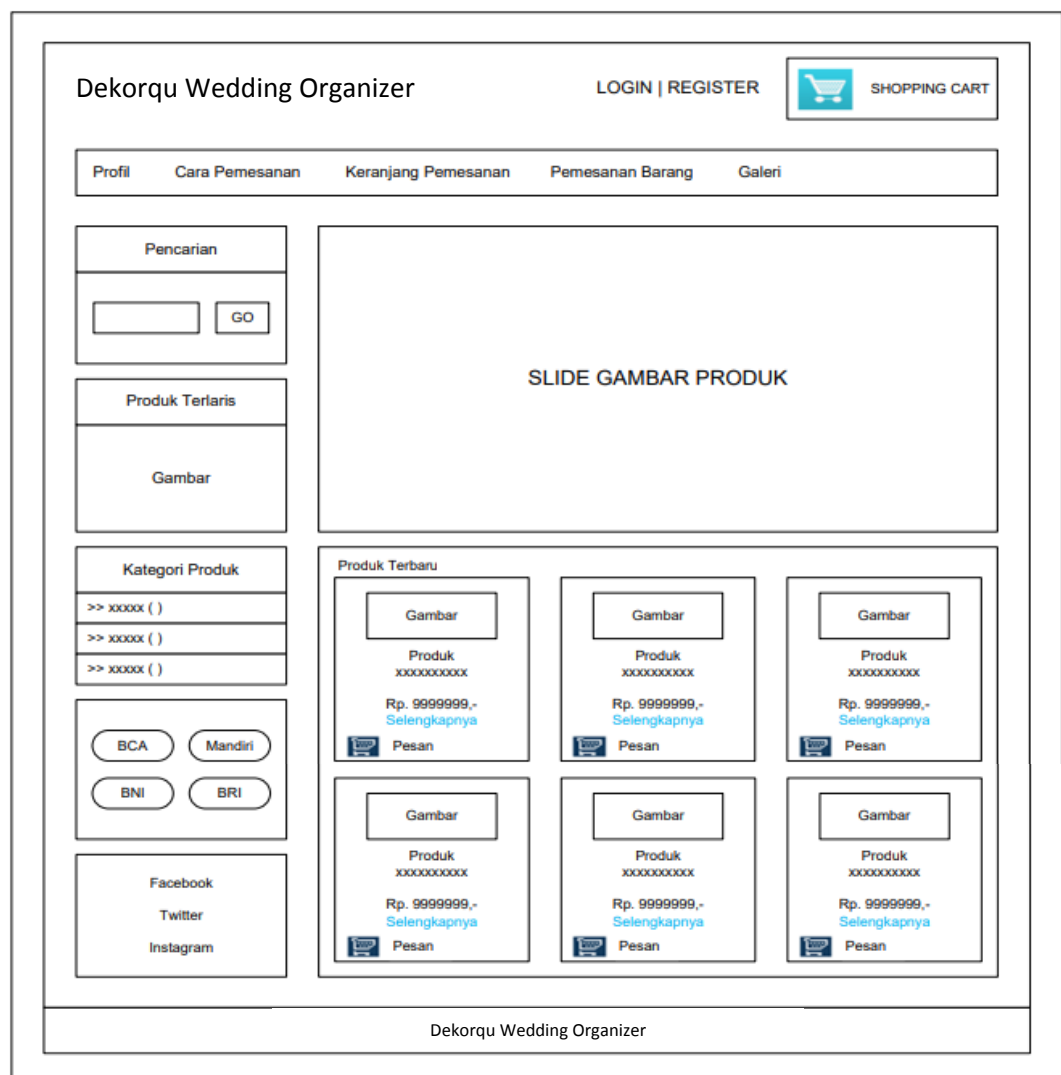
Dekorqu Wedding Organizer

LOGIN | REGISTER

SHOPPING CART

Profil Cara Pemesanan Keranjang Pemesanan Pemesanan Barang Galeri

Pencarian

GO

SLIDE GAMBAR PRODUK

Produk Terlaris

Gambar

Kategori Produk

>> xxxxx ( )

>> xxxxx ( )

>> xxxxx ( )

BCA Mandiri

BNI BRI

Facebook

Twitter

Instagram

Produk Terbaru

Gambar
Produk
xxxxxxxxxx
Rp. 9999999,-
Selengkapnya
Pesan

Gambar
Produk
xxxxxxxxxx
Rp. 9999999,-
Selengkapnya
Pesan

Gambar
Produk
xxxxxxxxxx
Rp. 9999999,-
Selengkapnya
Pesan

Gambar
Produk
xxxxxxxxxx
Rp. 9999999,-
Selengkapnya
Pesan

Gambar
Produk
xxxxxxxxxx
Rp. 9999999,-
Selengkapnya
Pesan

Gambar
Produk
xxxxxxxxxx
Rp. 9999999,-
Selengkapnya
Pesan

Dekorqu Wedding Organizer